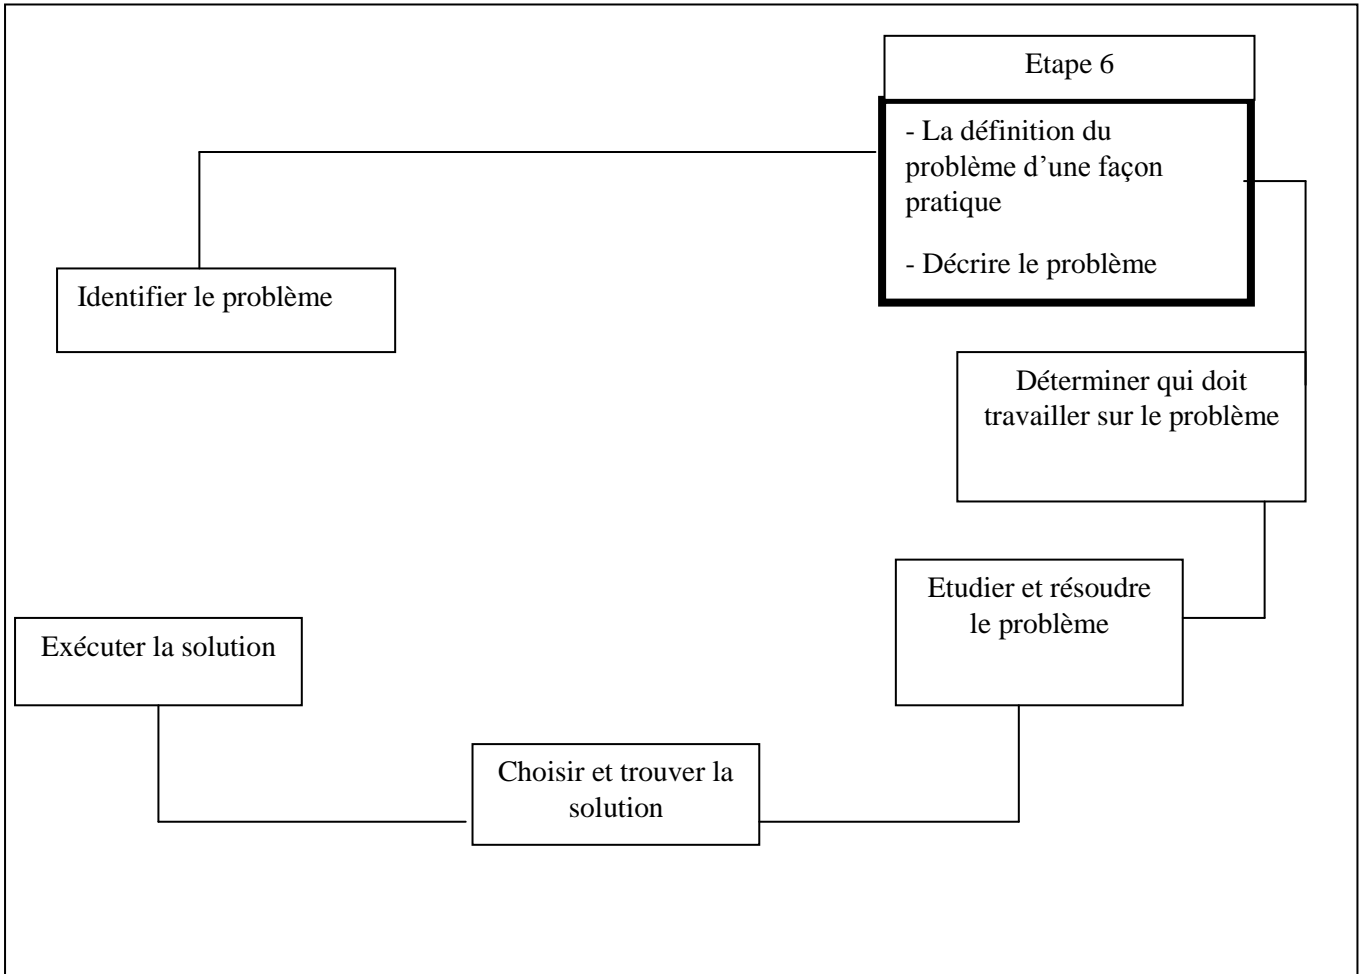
Etape 6

- La définition du problème d'une façon pratique

- Décrire le problème

Identifier le problème

Déterminer qui doit travailler sur le problème

Etudier et résoudre le problème

Exécuter la solution

Choisir et trouver la solution